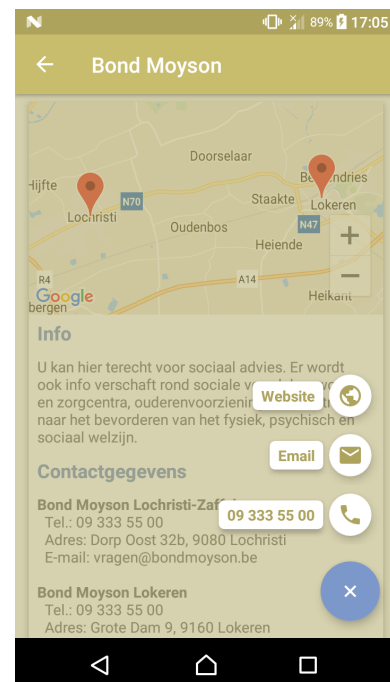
89% 17:05

Bond Moyson

Doorselaar
Hijfte
Beervendries
N70
Staakte
Lokeren
Lochristi
Oudenbos
N47
Heiende
R4
A14
Google
Heikant
bergen

Info

U kan hier terecht voor sociaal advies. Er wordt ook info verschaft rond sociale v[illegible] en zorgcentra, ouderenvoorzienin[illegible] naar het bevorderen van het fysiek, psychisch en sociaal welzijn.

Website

Email

Contactgegevens

Bond Moyson Lochristi-Zaf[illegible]
Tel.: 09 333 55 00
Adres: Dorp Oost 32b, 9080 Lochristi
E-mail: vragen@bondmoyson.be

09 333 55 00

Bond Moyson Lokeren
Tel.: 09 333 55 00
Adres: Grote Dam 9, 9160 Lokeren